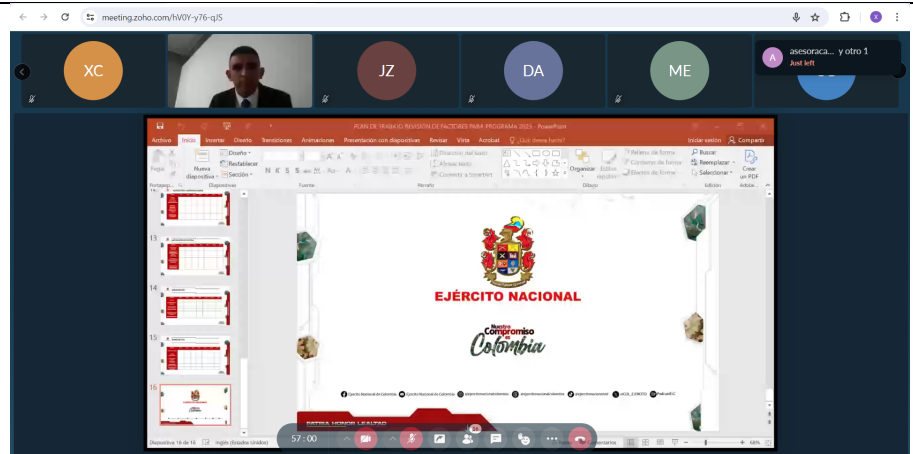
meeting.zoho.com/hV0Y-y76-qJS

XC

JZ

DA

ME

A asesoraca... y otro 1
Just left

PLAN DE TRABAJO REVISION DE FACTORES PARA PROGRAMA 2025 - PowerPoint

Iniciar sesión Compartir

Archivo Inicio Insertar Diseño Transiciones Animaciones Presentación con diapositivas Revisar Vista Acrobat ¿Qué desea hacer?

Pegar Nueva diapositiva Diseño Restablecer Sección N K S Dirección del texto Alinear texto Convertir a SmartArt Organizar Estilos rápidos Relleno de forma Contorno de forma Efectos de forma Buscar Reemplazar Seleccionar Crear un PDF

Portapap... Diapositivas Fuente Párrafo Dibujo Edición Adobe...

13

14

15

16

EJÉRCITO NACIONAL

Nuestro Compromiso es Colombia

Ejército Nacional de Colombia Ejército Nacional de Colombia

PATRIA HONOR LEALTAD

Diapositiva 16 de 16 Inglés (Estados Unidos) Comentarios 68%

57 : 00

26